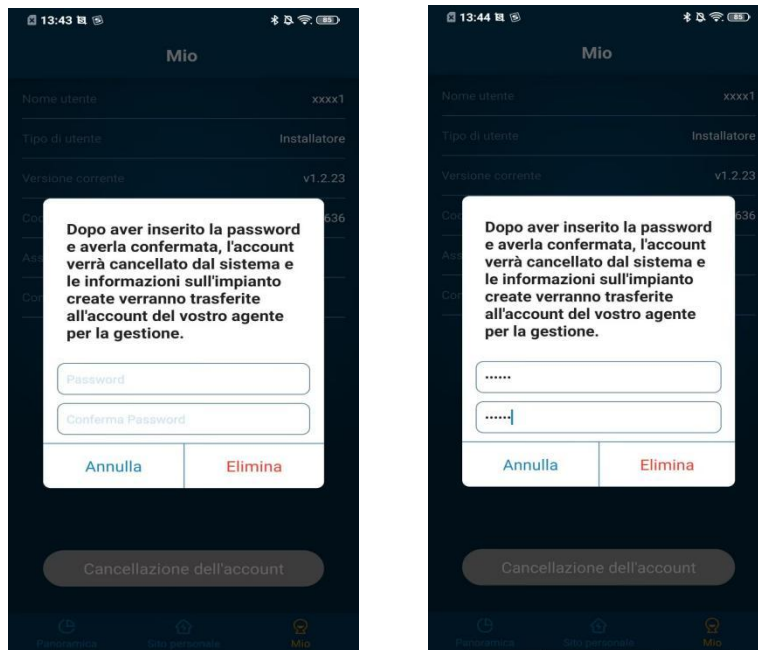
13:43

Mio

Nome utente xxxx1

Tipo di utente Installatore

Versione corrente v1.2.23

Cod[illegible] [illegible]636

Ass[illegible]

Con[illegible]

Dopo aver inserito la password e averla confermata, l'account verrà cancellato dal sistema e le informazioni sull'impianto create verranno trasferite all'account del vostro agente per la gestione.

Password

Conferma Password

Annulla Elimina

Cancellazione dell'account

Panoramica Sito personale Mio

13:44

Mio

Nome utente xxxx1

Tipo di utente Installatore

Versione corrente v1.2.23

Cod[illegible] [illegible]636

Ass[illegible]

Con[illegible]

Dopo aver inserito la password e averla confermata, l'account verrà cancellato dal sistema e le informazioni sull'impianto create verranno trasferite all'account del vostro agente per la gestione.

······

······

Annulla Elimina

Cancellazione dell'account

Panoramica Sito personale Mio